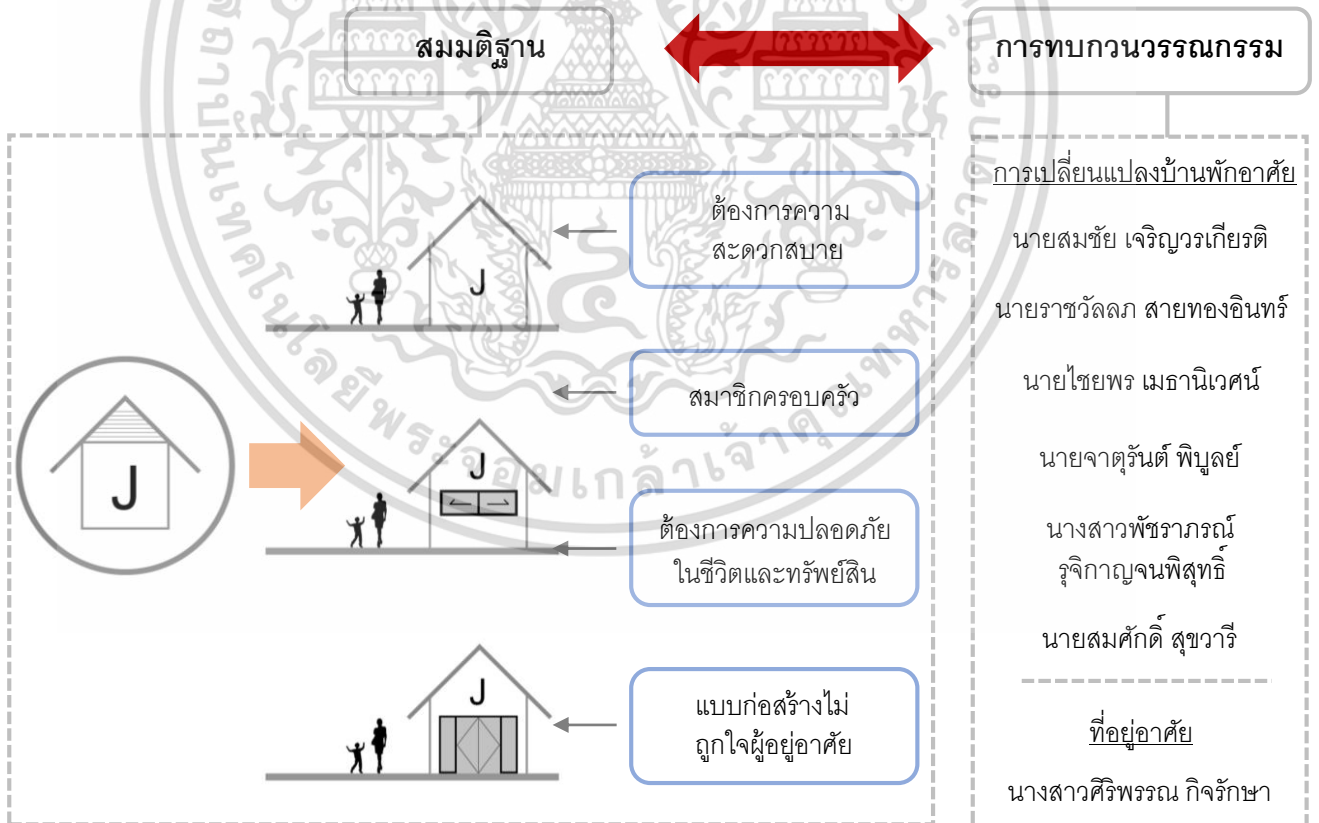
สมมติฐาน

การทบกวนวรรณกรรม

J

J

ต้องการความสะดวกสบาย

J

สมาชิกครอบครัว

ต้องการความปลอดภัยในชีวิตและทรัพย์สิน

J

แบบก่อสร้างไม่ถูกใจผู้อยู่อาศัย

การเปลี่ยนแปลงบ้านพักอาศัย

นายสมชัย เจริญวรเกียรติ

นายราชวัลลภ สายทองอินทร์

นายไชยพร เมธานิเวศน์

นายจาตุรันต์ พิบูลย์

นางสาวพัชราภรณ์ รุจิกาญจนพิสุทธิ์

นายสมศักดิ์ สุขวารี

ที่อยู่อาศัย

นางสาวศิริพรรณ กิจรักษา